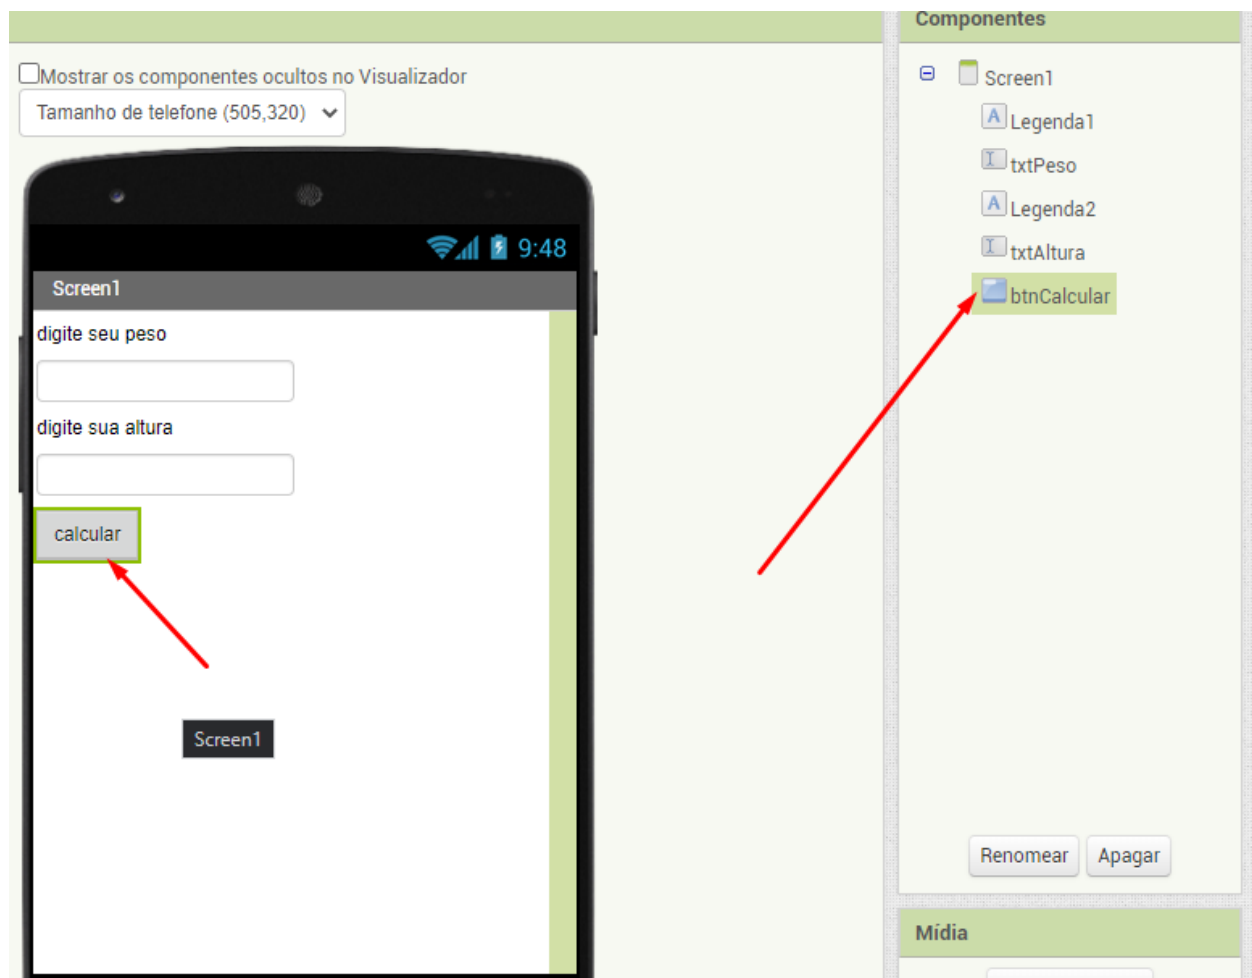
Mostrar os componentes ocultos no Visualizador

Tamanho de telefone (505,320)

9:48

Screen1

digite seu peso

digite sua altura

calcular

Screen1

Componentes

Screen1

Legenda1

txtPeso

Legenda2

txtAltura

btnCalcular

Renomear

Apagar

Mídia